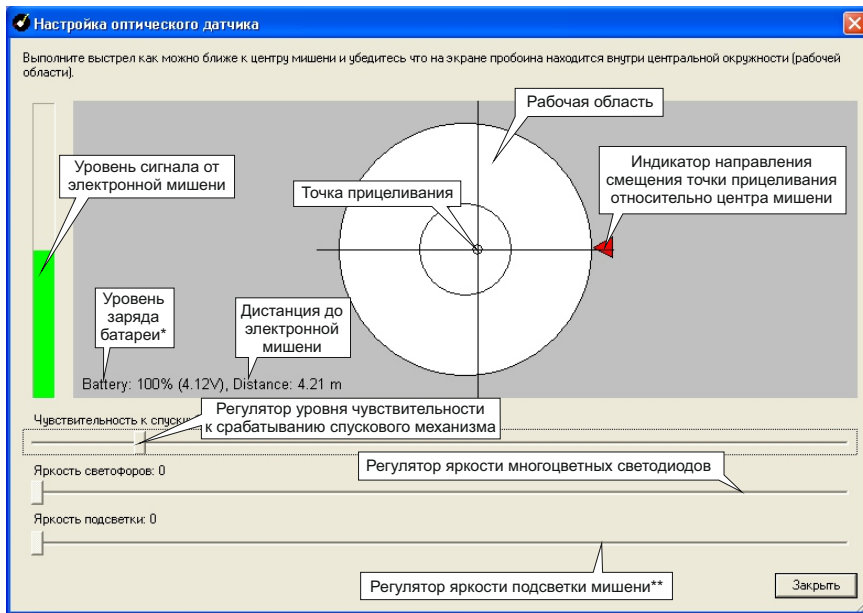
Настройка оптического датчика

Выполните выстрел как можно ближе к центру мишени и убедитесь что на экране пробоина находится внутри центральной окружности (рабочей области).

Рабочая область

Уровень сигнала от электронной мишени

Индикатор направления смещения точки прицеливания относительно центра мишени

Точка прицеливания

Уровень заряда батареи*

Дистанция до электронной мишени

Battery: 100% (4.12V), Distance: 4.21 m

Чувствительность к спуску

Регулятор уровня чувствительности к срабатыванию спускового механизма

Яркость светофоров: 0

Регулятор яркости многоцветных светодиодов

Яркость подсветки: 0

Регулятор яркости подсветки мишени**

Закрыть